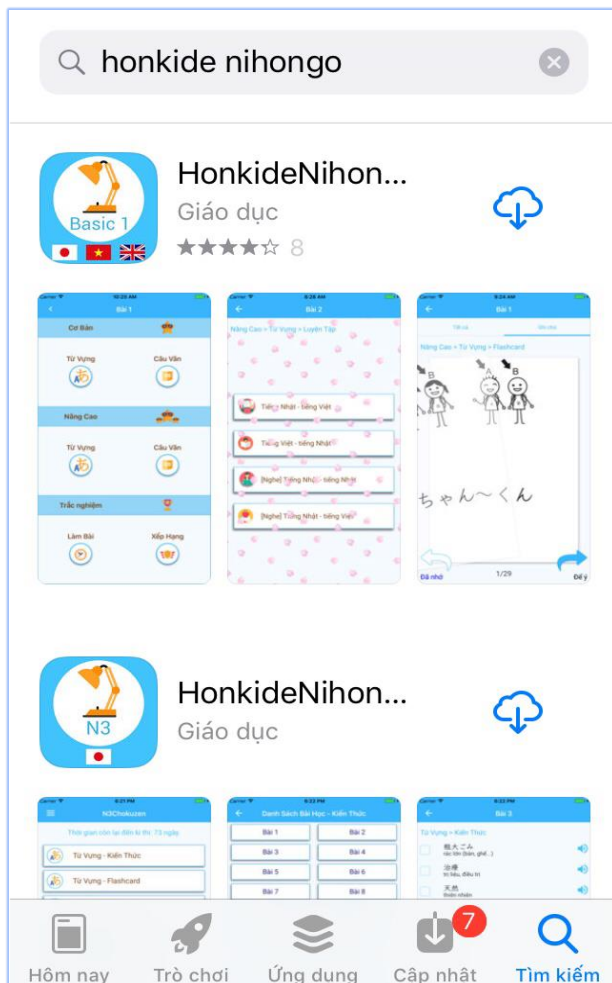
honkide nihongo

Basic 1

HonkideNihon...
Giáo dục
★★★★☆ 8

Bài 1
Cơ Bản
Từ Vựng
Câu Văn
Nâng Cao
Từ Vựng
Câu Văn
Trắc nghiệm
Làm Bài
Xếp Hạng

Bài 2
Nâng Cao > Từ Vựng > Luyện Tập
Tiếng Nhật - tiếng Việt
Tiếng Việt - tiếng Nhật
[Nghe] Tiếng Nhật - tiếng Nhật
[Nghe] Tiếng Nhật - tiếng Việt

Bài 1
Nâng Cao > Từ Vựng > Flashcard
B
A
B
ちゃん～くん
Đã nhớ
1/29
Để ý

N3

HonkideNihon...
Giáo dục

N3Chokuzen
Thời gian còn lại đến kì thi: 73 ngày
Từ Vựng - Kiến Thức
Từ Vựng - Flashcard

Danh Sách Bài Học - Kiến Thức
| Bài 1 | Bài 2 |
|---|---|
| Bài 3 | Bài 4 |
| Bài 5 | Bài 6 |
| Bài 7 | Bài 8 |

Bài 3
Từ Vựng > Kiến Thức
粗大ごみ
治療
天然

Hôm nay
Trò chơi
Ứng dụng
7
Cập nhật
Tìm kiếm